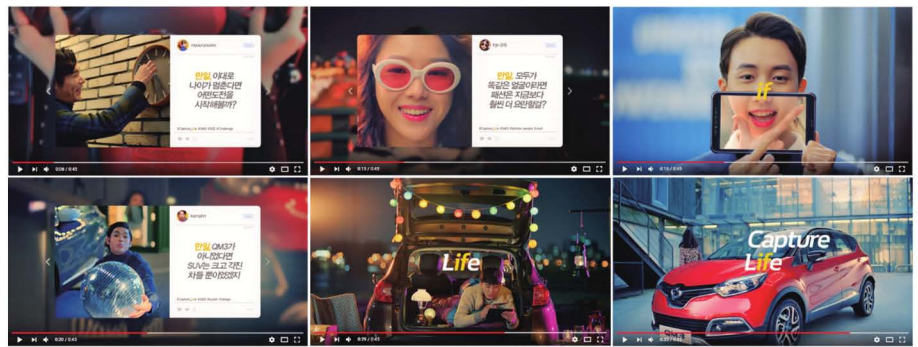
만일 이대로 나이가 멈춘다면 어떤도전을 시작해볼까?

만일 모두가 똑같은 얼굴이라면 패션은 지금보다 훨씬 더 의미털일?

If

만일 QM3가 아니었다면 SUV는 크고 각진 차를 뿐이었겠지

Life

Capture Life

0:08 / 0:45

0:15 / 0:45

0:18 / 0:45

0:30 / 0:45

0:39 / 0:45

0:43 / 0:45